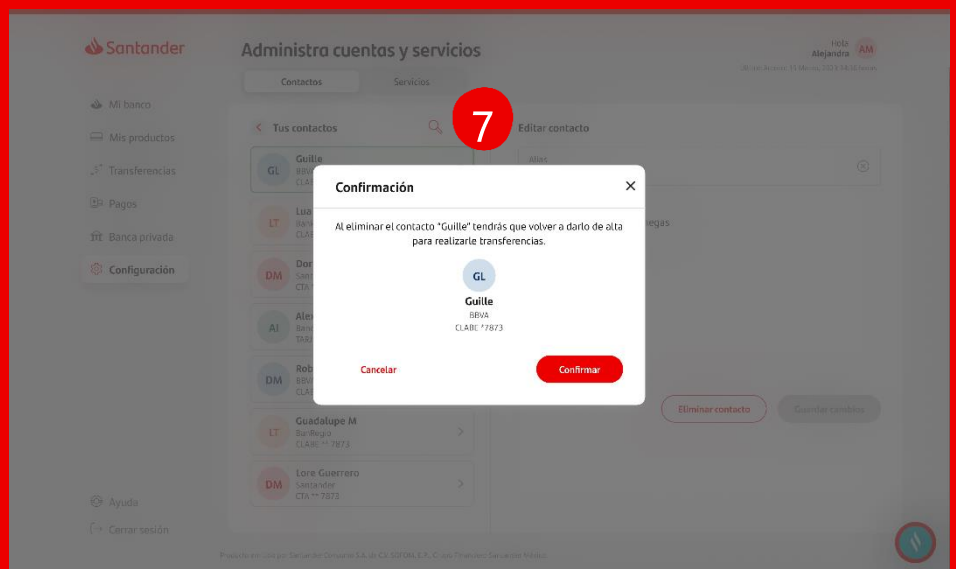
Santander

Administra cuentas y servicios

Hola Alejandra AM

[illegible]

Contactos

Servicios

Mi banco

Mis productos

Transferencias

Pagos

Banca privada

Configuración

Tus contactos

7

Editar contacto

GL Guille BBVA CLA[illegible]

LT Lu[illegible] Ban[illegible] CLA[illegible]

DM Dor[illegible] San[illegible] CTA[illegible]

AI Ale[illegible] Ban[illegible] TAR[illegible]

DM Rob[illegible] BBV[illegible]

LT Guadalupe M BanRegio CLABE ** 7873

DM Lore Guerrero Santander CTA ** 7873

Alias

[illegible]egas.

Eliminar contacto

Guardar cambios

Ayuda

Cerrar sesión

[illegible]

Confirmación

Al eliminar el contacto "Guille" tendrás que volver a darlo de alta para realizarle transferencias.

GL

Guille

BBVA

CLABE *7873

Cancelar

Confirmar